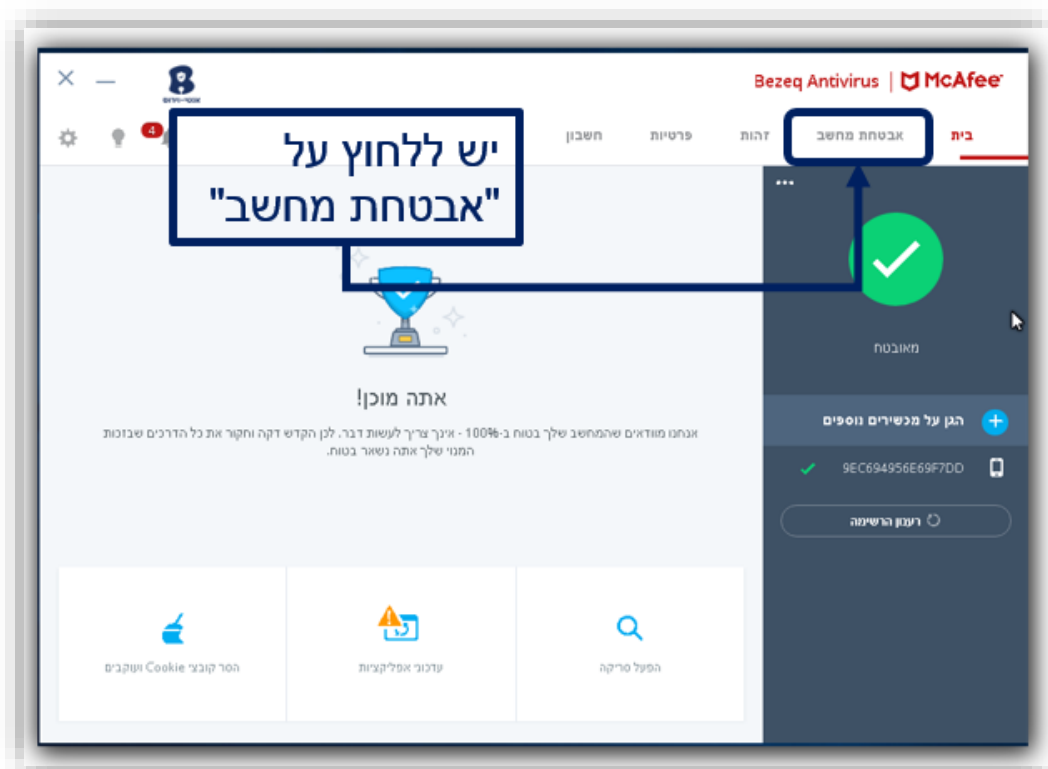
Bezeq Antivirus | McAfee

אנטי-וירוס

בית
אבטחת מחשב
זהות
פרטיות
חשבון

4

יש ללחוץ על "אבטחת מחשב"

מאובטח

הגן על מכשירים נוספים

9EC694956E69F7DD

רענון הרשימה

אתה מוכן!

אנחנו מוודאים שהמחשב שלך בטוח ב-100% - אינך צריך לעשות דבר. לכן הקדש דקה וחקור את כל הדרכים שבזכות המנוי שלך אתה נשאר בטוח.

הפעל סריקה

עדכוני אפליקציות

הסר קובצי Cookie ועוקבים